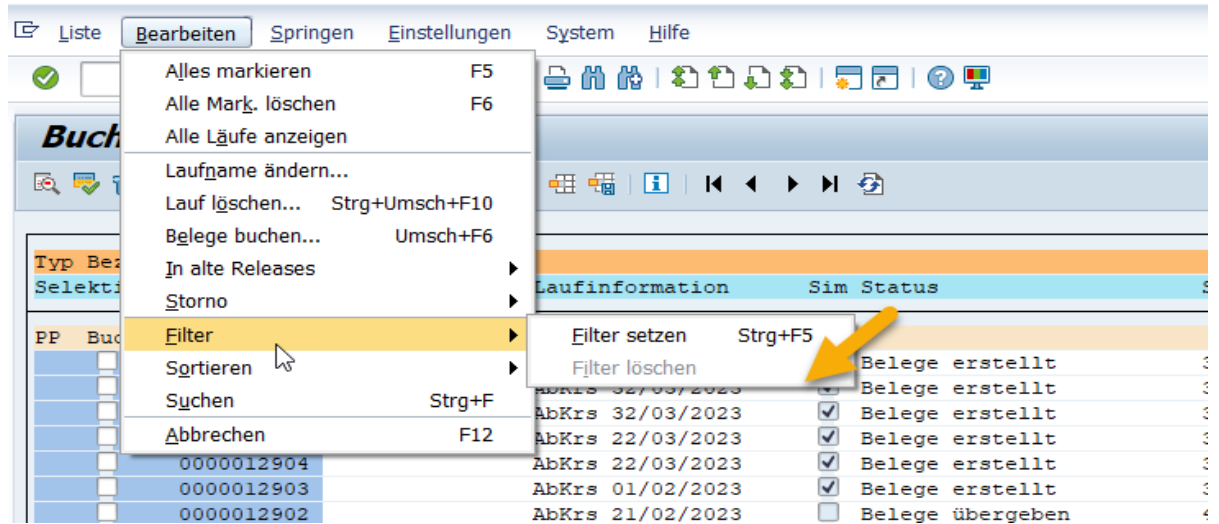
Liste Bearbeiten Springen Einstellungen System Hilfe

Alles markieren F5
Alle Mark. löschen F6
Alle Läufe anzeigen
Laufname ändern...
Lauf löschen... Strg+Umsch+F10
Belege buchen... Umsch+F6
In alte Releases
Storno
Filter
Sortieren
Suchen Strg+F
Abbrechen F12

Filter setzen Strg+F5
Filter löschen

Buch

Typ Be
Selekti
Laufinformation Sim Status

PP Bu

| | | | |
|---|---|---|---|
| | | Belege erstellt | 3 |
| | AbKrs 32/03/2023 | Belege erstellt | 3 |
| | AbKrs 32/03/2023 | Belege erstellt | 3 |
| | AbKrs 22/03/2023 | Belege erstellt | 3 |
| 0000012904 | AbKrs 22/03/2023 | Belege erstellt | 3 |
| 0000012903 | AbKrs 01/02/2023 | Belege erstellt | 3 |
| 0000012902 | AbKrs 21/02/2023 | Belege übergeben | |